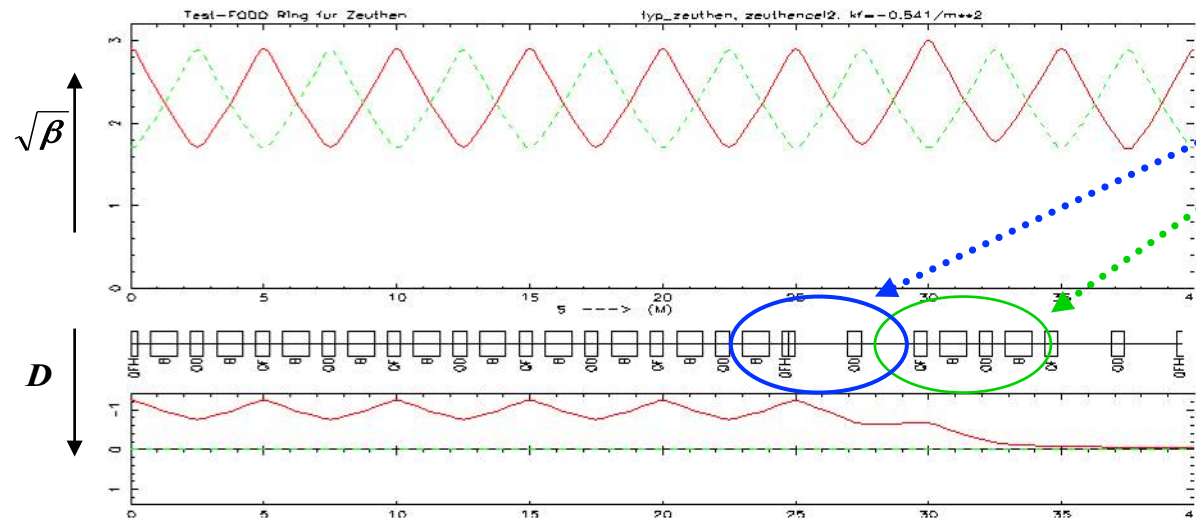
Test-FODO Ring fur Zeuthen

fyp_zeuthen, zeuthencel2, kf=-0.541/m**2

$\sqrt{\beta}$

3
2
1
0

0 5 10 15 20 25 30 35 4

s ---> (M)

QFH QD B QF B QD B QF B QD B QF B QD B QF B QD B QF B QD B QFH QD QF B QD B QF QFH

$D$

1
0
1

0 5 10 15 20 25 30 35 4